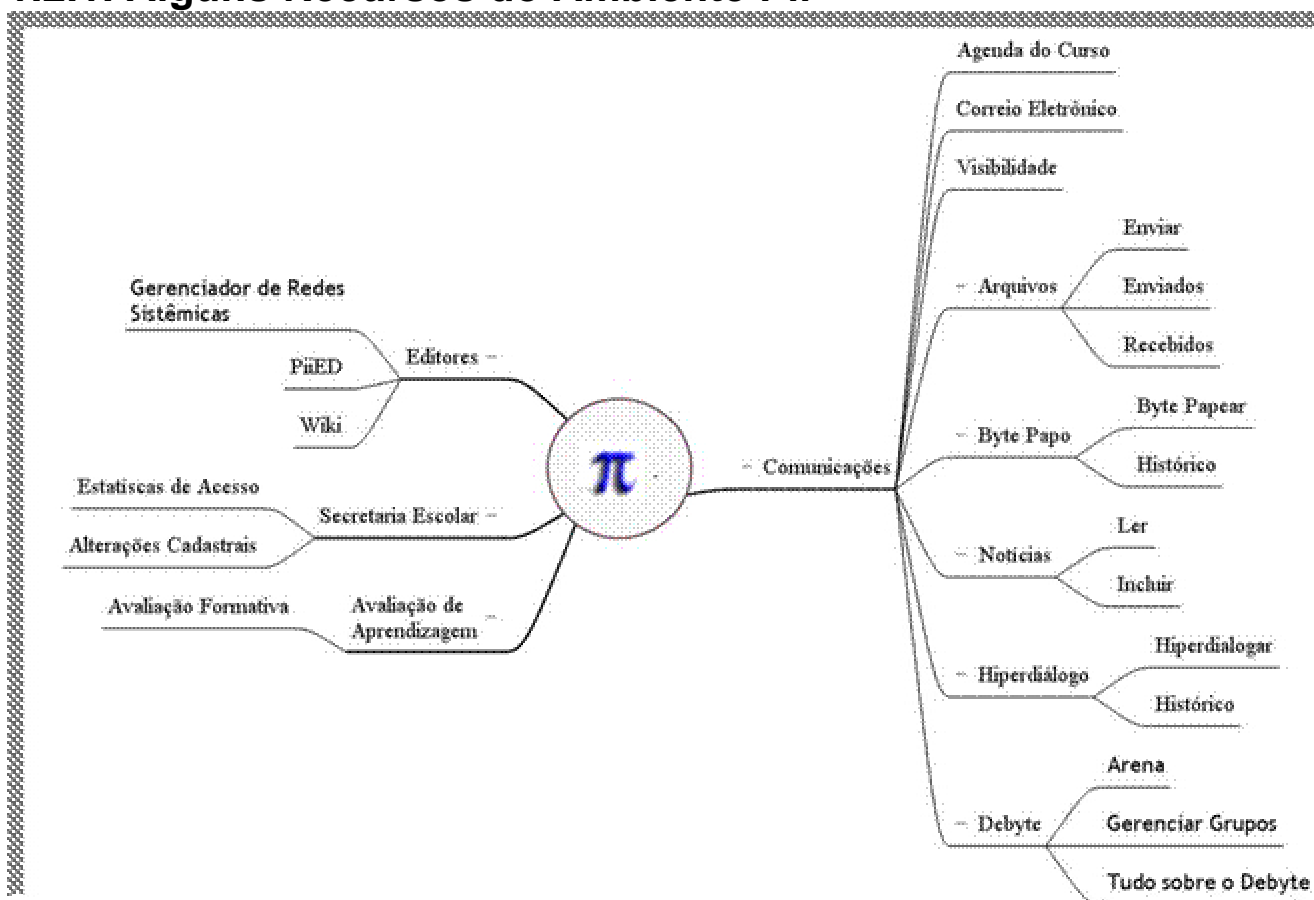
Gerenciador de Redes Sistêmicas

PiiED

Wiki

Editores

Estatiscas de Acesso

Alterações Cadastrais

Secretaria Escolar

Avaliação Formativa

Avaliação de Aprendizagem

$\pi$

Comunicações

Agenda do Curso

Correio Eletrônico

Visibilidade

Arquivos

Enviar

Enviados

Recebidos

Byte Papo

Byte Papear

Histórico

Noticias

Ler

Incluir

Hiperdiálogo

Hiperdialogar

Histórico

Debyte

Arena

Gerenciar Grupos

Tudo sobre o Debyte